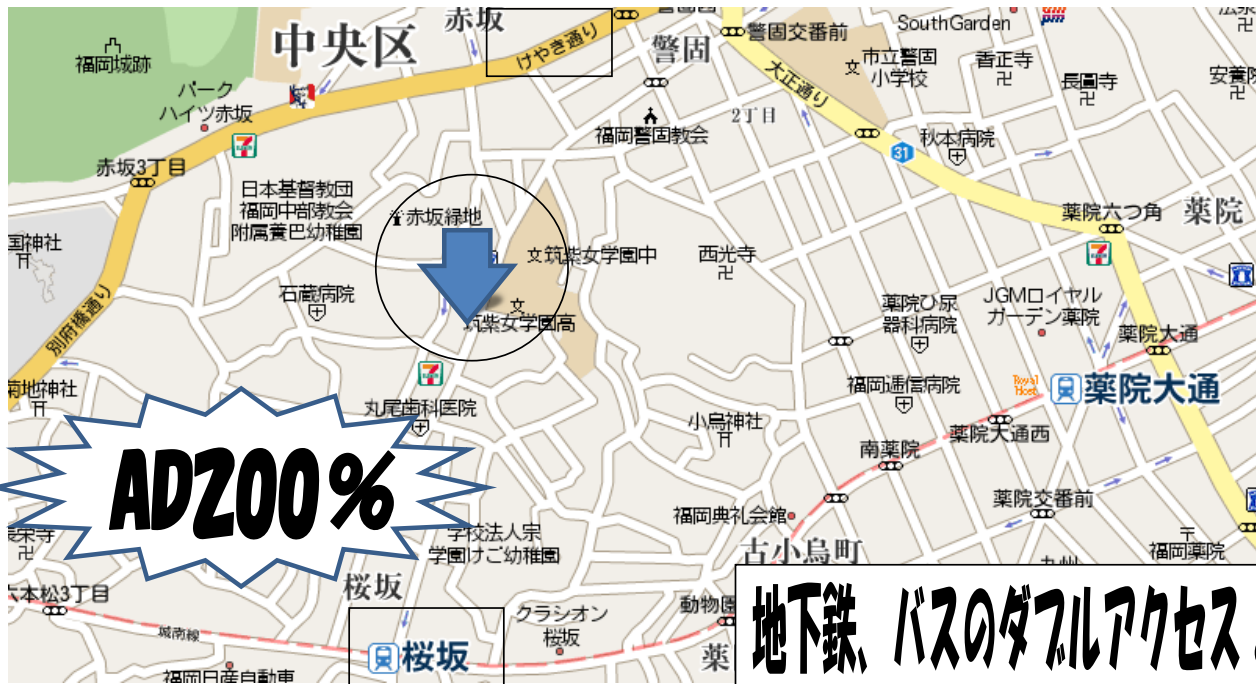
中央区
赤坂
けやき通り
警固
警固交番前
SouthGarden
福岡城跡
パーク
ハイツ赤坂
市立警固
小学校
香正寺
長圓寺
安養院
大正通り
2丁目
福岡警固教会
秋本病院
31
赤坂3丁目
日本基督教団
福岡中部教会
附属養巴幼稚園
赤坂緑地
薬院六つ角
薬院
国神社
文 筑紫女学園中
西光寺
別府橋通り
石蔵病院
筑紫女学園高
薬院ひ尿
器科病院
JGMロイヤル
ガーデン薬院
薬院大通
荷地神社
福岡通信病院
Royal Host
薬院大通
丸尾歯科医院
小烏神社
南薬院
薬院大通西
ADZ00％
薬院交番前
福岡典礼会館
宗寺
学校法人宗
学園けご幼稚園
古小烏町
福岡同薬院
六本松3丁目
桜坂
城南線
クラシオン
桜坂
動物園
桜坂
福岡日産自動車
薬
地下鉄、バスのダブルアクセス